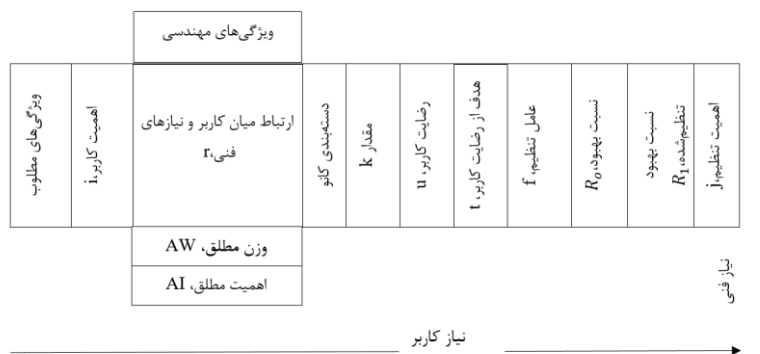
ویژگی‌های مهندسی

| ویژگی‌های مطلوب | اهمیت کاربر، $i_i$ | ارتباط میان کاربر و نیازهای فنی، $r_{ij}$ | دسته‌بندی کانو | مقدار k | رضایت کاربر، u | هدف از رضایت کاربر، t | عامل تنظیم، $f_i$ | نسبت بهبود، $R_0$ | نسبت بهبود تنظیم‌شده، $R_1$ | اهمیت تنظیم، $j_i$ |
|---|---|---|---|---|---|---|---|---|---|---|
| | | وزن مطلق، AW | | | | | | | | |
| | | اهمیت مطلق، AI | | | | | | | | |

نیاز فنی

نیاز کاربر